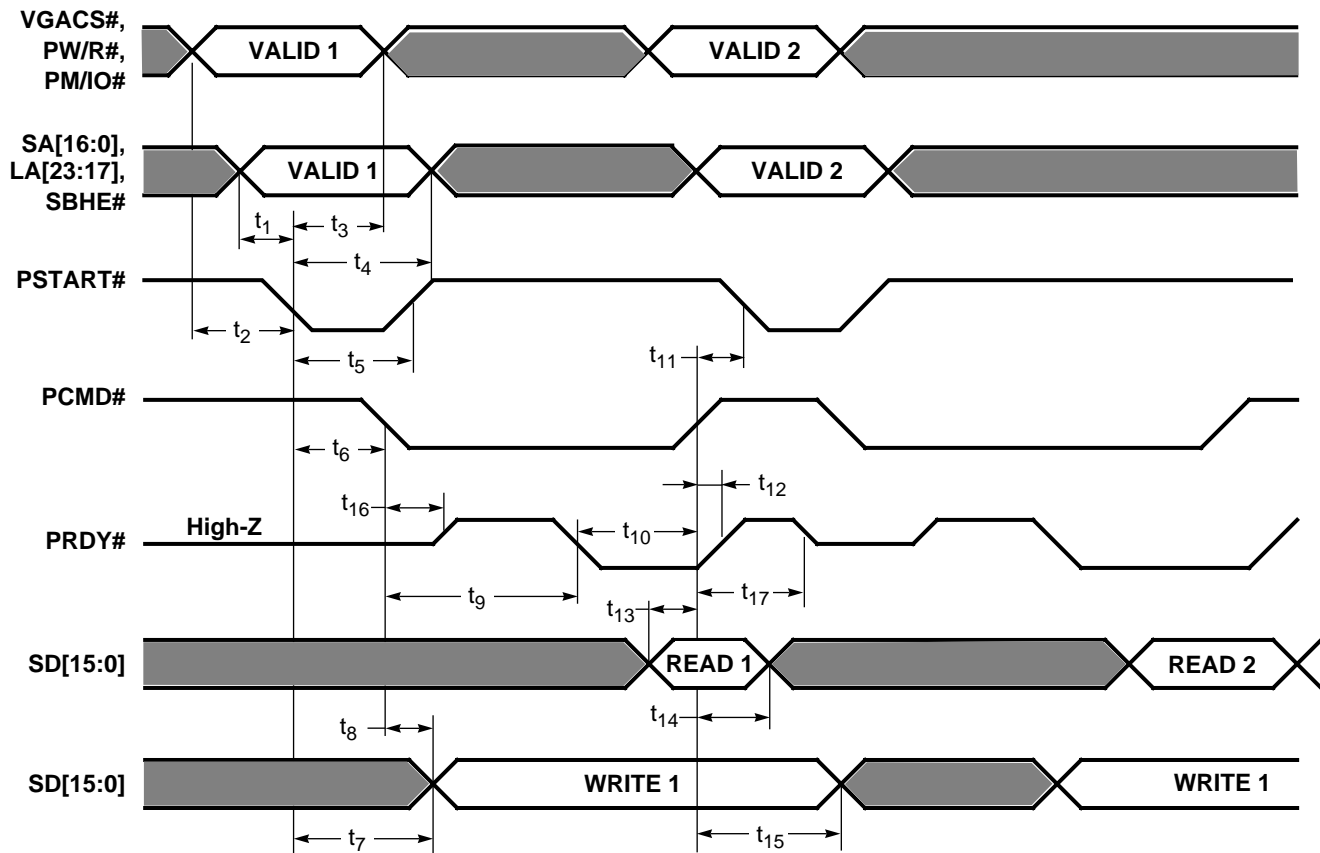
VGACS#, PW/R#, PM/IO#

VALID 1

VALID 2

SA[16:0], LA[23:17], SBHE#

VALID 1

VALID 2

$t_1$

$t_3$

$t_4$

PSTART#

$t_2$

$t_5$

$t_{11}$

PCMD#

$t_6$

$t_{12}$

$t_{16}$

High-Z

PRDY#

$t_{10}$

$t_9$

$t_{17}$

$t_{13}$

SD[15:0]

READ 1

READ 2

$t_8$

$t_{14}$

SD[15:0]

WRITE 1

WRITE 1

$t_7$

$t_{15}$